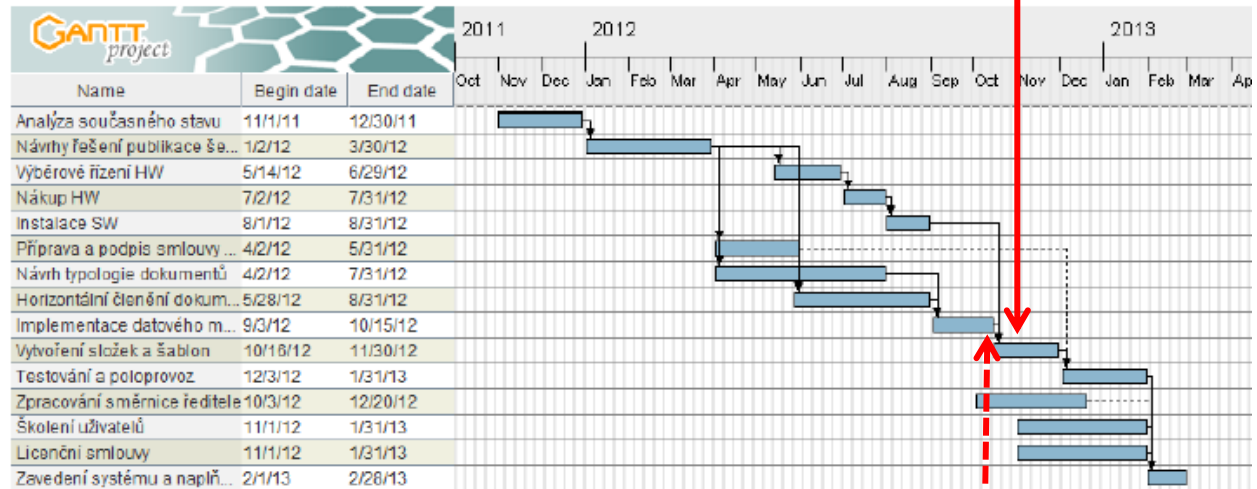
GANTT project

| Name | Begin date | End date |
|---|---|---|
| Analýza současného stavu | 11/1/11 | 12/30/11 |
| Návrhy řešení publikace še... | 1/2/12 | 3/30/12 |
| Výběrové řízení HW | 5/14/12 | 6/29/12 |
| Nákup HW | 7/2/12 | 7/31/12 |
| Instalace SW | 8/1/12 | 8/31/12 |
| Příprava a podpis smlouvy ... | 4/2/12 | 5/31/12 |
| Návrh typologie dokumentů | 4/2/12 | 7/31/12 |
| Horizontální členění dokum... | 5/28/12 | 8/31/12 |
| Implementace datového m... | 9/3/12 | 10/15/12 |
| Vytvoření složek a šablon | 10/16/12 | 11/30/12 |
| Testování a poloprovoz | 12/3/12 | 1/31/13 |
| Zpracování směrnice ředitele | 10/3/12 | 12/20/12 |
| Školení uživatelů | 11/1/12 | 1/31/13 |
| Licenční smlouvy | 11/1/12 | 1/31/13 |
| Zavedení systému a naplň... | 2/1/13 | 2/28/13 |

2011 2012 2013
Oct Nov Dec Jan Feb Mar Apr May Jun Jul Aug Sep Oct Nov Dec Jan Feb Mar Ap